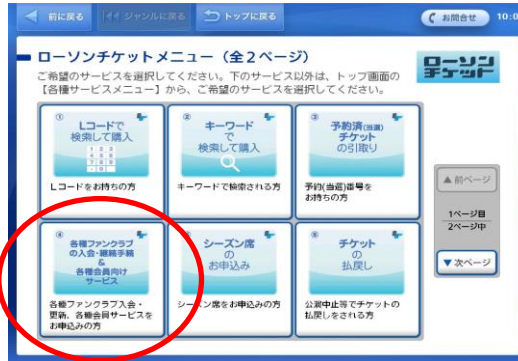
前に戻る　ジャンルに戻る　トップに戻る　お問合せ　10:0

ローソンチケットメニュー（全2ページ）

ご希望のサービスを選択してください。下のサービス以外は、トップ画面の【各種サービスメニュー】から、ご希望のサービスを選択してください。

ローソンチケット

①
Lコードで
検索して購入
Lコードをお持ちの方

②
キーワード
で
検索して購入
キーワードで検索される方

③
予約済(当選)
チケット
の引取り
予約(当選)番号を
お持ちの方

▲前ページ

1ページ目
2ページ中

▼次ページ

④
各種ファンクラブ
の入会・継続手続
&
各種会員向け
サービス
各種ファンクラブ入会・
更新、各種会員サービスを
お申込みの方

⑤
シーズン席
の
お申込み
シーズン席をお申込みの方

⑥
チケット
の
払戻し
公演中止等でチケットの
払戻しをされる方